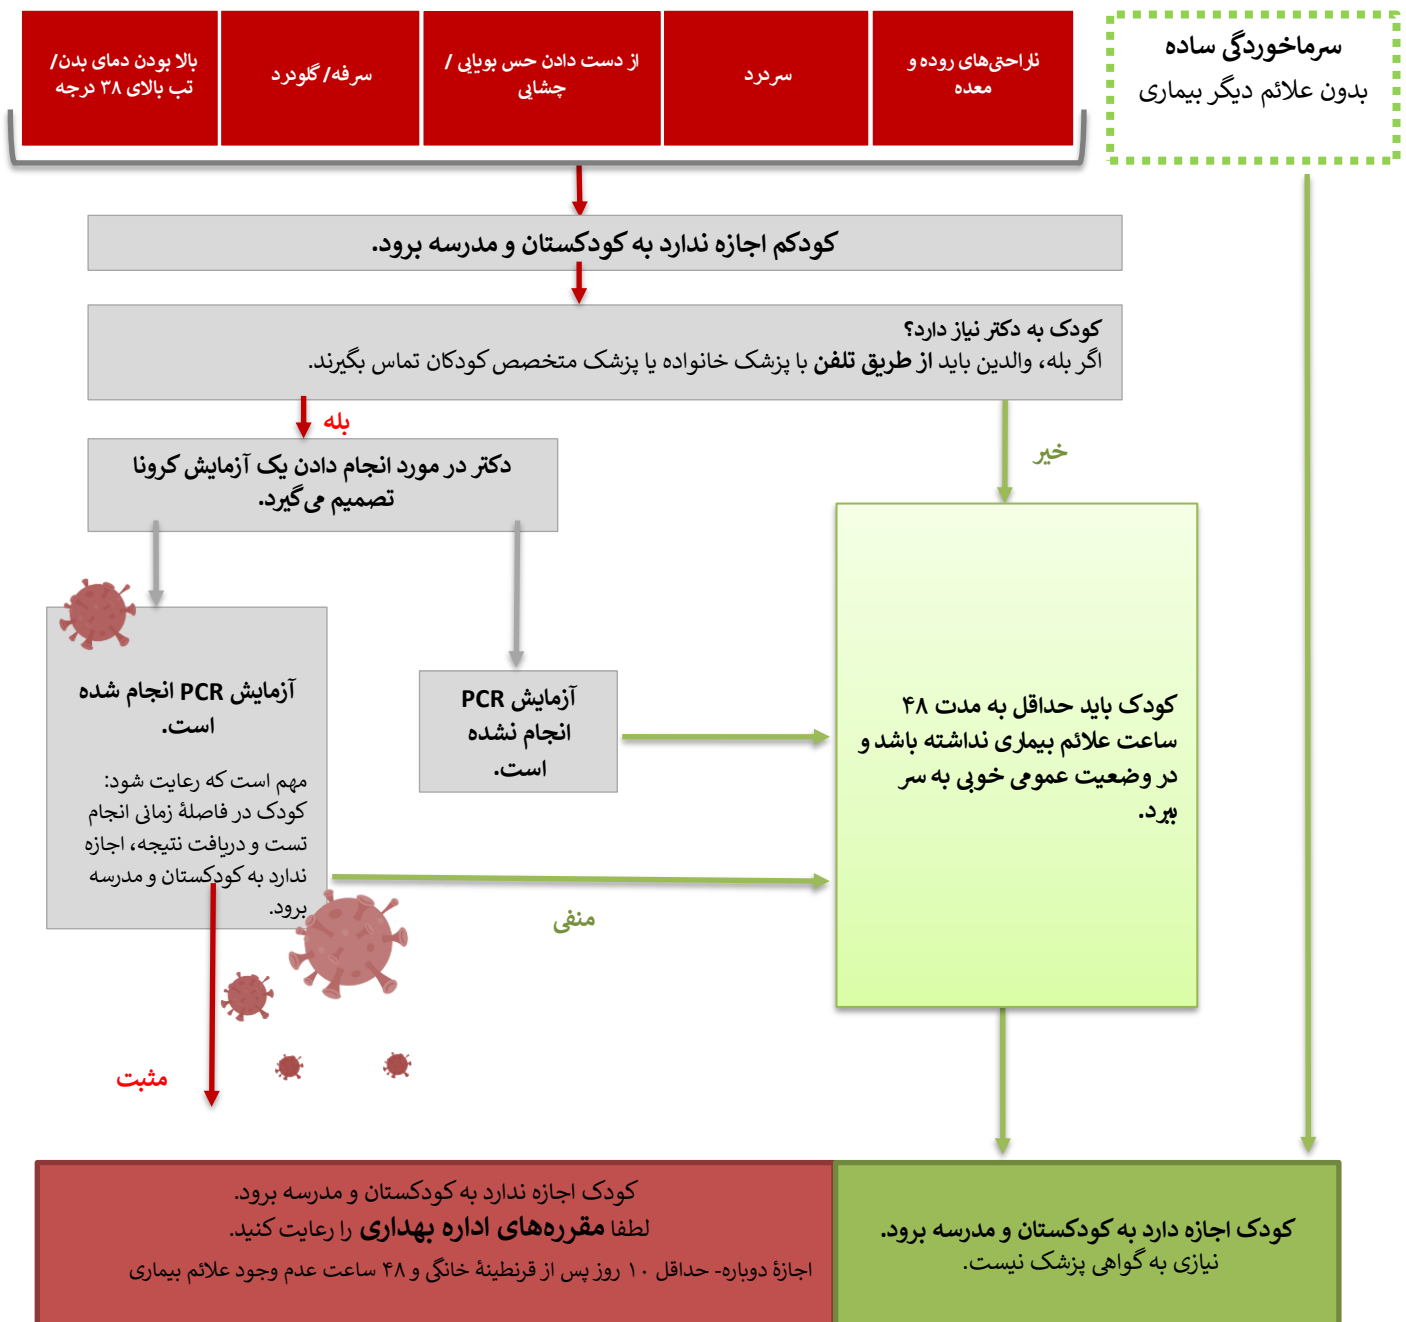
سرماخوردگی ساده
بدون علائم دیگر بیماری

ناراحتی‌های روده و معده

سردرد

از دست دادن حس بویایی / چشایی

سرفه/ گلودرد

بالا بودن دمای بدن/ تب بالای ۳۸ درجه

کودکم اجازه ندارد به کودکستان و مدرسه برود.

کودک به دکتر نیاز دارد؟
اگر بله، والدین باید **از طریق تلفن** با پزشک خانواده یا پزشک متخصص کودکان تماس بگیرند.

بله

خیر

دکتر در مورد انجام دادن یک آزمایش کرونا تصمیم می‌گیرد.

آزمایش PCR انجام شده است.

مهم است که رعایت شود:
کودک در فاصلهٔ زمانی انجام تست و دریافت نتیجه، اجازه ندارد به کودکستان و مدرسه برود.

آزمایش PCR انجام نشده است.

کودک باید حداقل به مدت ۴۸ ساعت علائم بیماری نداشته باشد و در وضعیت عمومی خوبی به سر ببرد.

منفی

مثبت

کودک اجازه ندارد به کودکستان و مدرسه برود.
لطفا **مقرره‌های اداره بهداری** را رعایت کنید.
اجازهٔ دوباره- حداقل ۱۰ روز پس از قرنطینهٔ خانگی و ۴۸ ساعت عدم وجود علائم بیماری

کودک اجازه دارد به کودکستان و مدرسه برود.
نیازی به گواهی پزشک نیست.